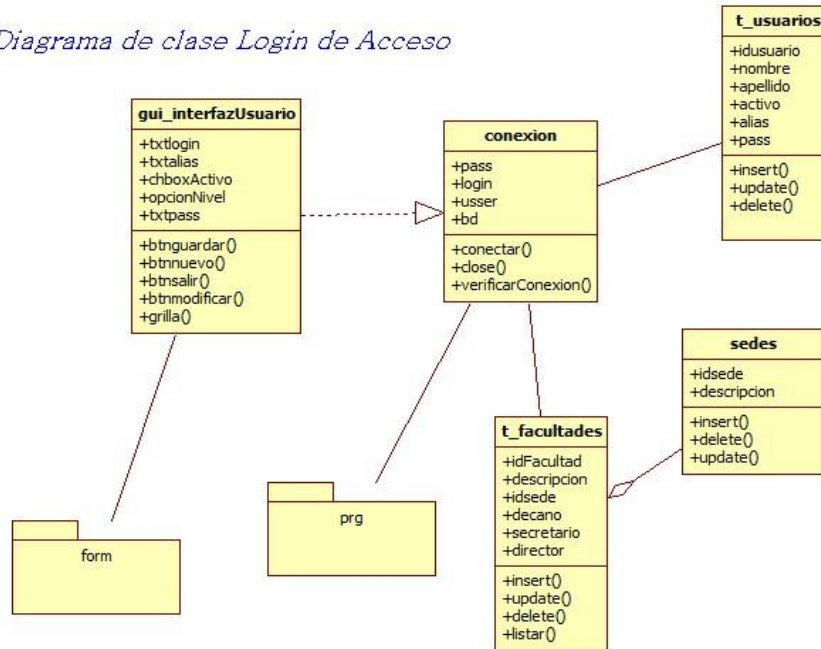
Diagrama de clase Login de Acceso

gui_interfazUsuario
+txtlogin
+txtalias
+chboxActivo
+opcionNivel
+txtpass
+btnguardar()
+btnnuevo()
+btnsalir()
+btnmodificar()
+grilla()

conexion
+pass
+login
+usser
+bd
+conectar()
+close()
+verificarConexion()

t_usuarios
+idusuario
+nombre
+apellido
+activo
+alias
+pass
+insert()
+update()
+delete()

sedes
+idsede
+descripcion
+insert()
+delete()
+update()

t_facultades
+idFacultad
+descripcion
+idsede
+decano
+secretario
+director
+insert()
+update()
+delete()
+listar()

form

prg